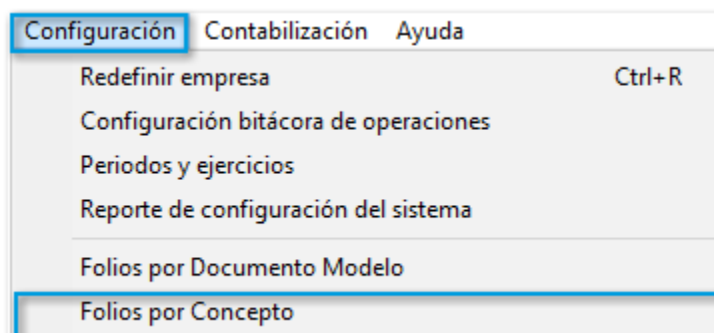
Configuración Contabilización Ayuda

Redefinir empresa Ctrl+R
Configuración bitácora de operaciones
Periodos y ejercicios
Reporte de configuración del sistema

Folios por Documento Modelo
Folios por Concepto